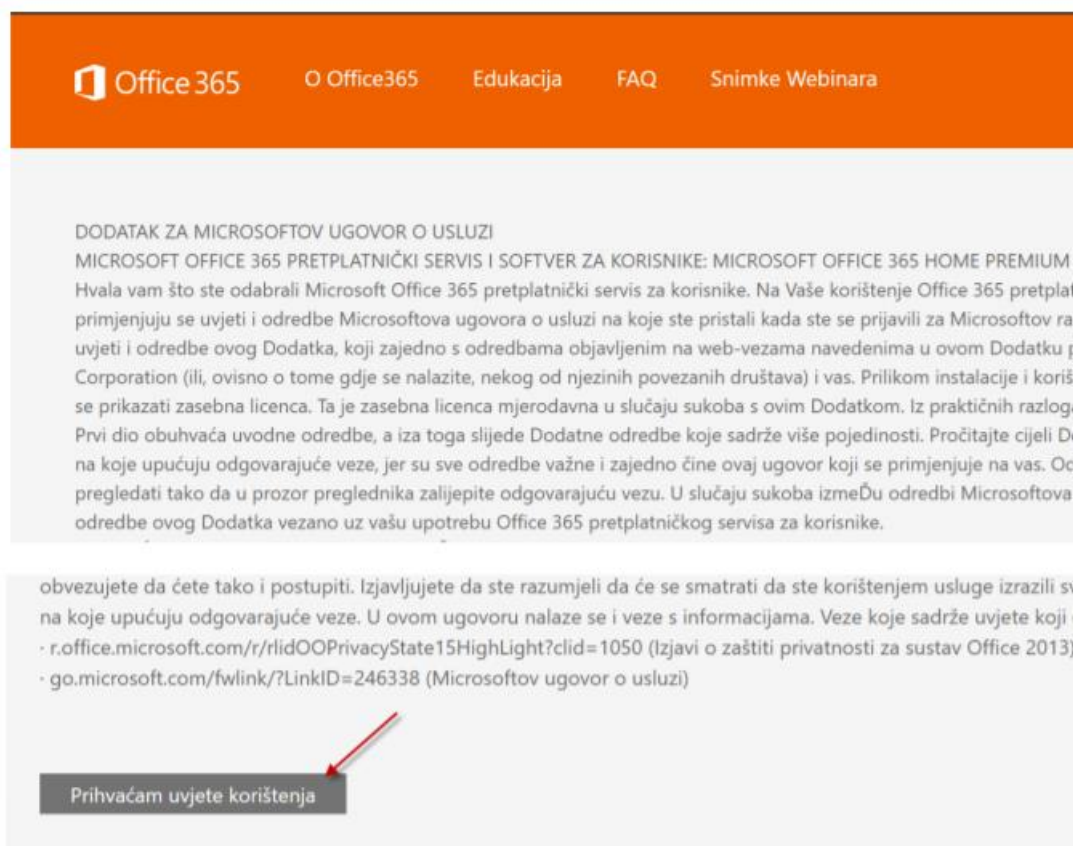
Office 365 O Office365 Edukacija FAQ Snimke Webinara

DODATAK ZA MICROSOFTOV UGOVOR O USLUZI
MICROSOFT OFFICE 365 PRETPLATNIČKI SERVIS I SOFTVER ZA KORISNIKE: MICROSOFT OFFICE 365 HOME PREMIUM
Hvala vam što ste odabrali Microsoft Office 365 pretplatnički servis za korisnike. Na Vaše korištenje Office 365 pretplat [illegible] primjenjuju se uvjeti i odredbe Microsoftova ugovora o usluzi na koje ste pristali kada ste se prijavili za Microsoftov ra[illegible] uvjeti i odredbe ovog Dodatka, koji zajedno s odredbama objavljenim na web-vezama navedenima u ovom Dodatku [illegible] Corporation (ili, ovisno o tome gdje se nalazite, nekog od njezinih povezanih društava) i vas. Prilikom instalacije i koriš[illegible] se prikazati zasebna licenca. Ta je zasebna licenca mjerodavna u slučaju sukoba s ovim Dodatkom. Iz praktičnih razlog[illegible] Prvi dio obuhvaća uvodne odredbe, a iza toga slijede Dodatne odredbe koje sadrže više pojedinosti. Pročitajte cijeli D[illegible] na koje upućuju odgovarajuće veze, jer su sve odredbe važne i zajedno čine ovaj ugovor koji se primjenjuje na vas. O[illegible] pregledati tako da u prozor preglednika zalijepite odgovarajuću vezu. U slučaju sukoba izmeĐu odredbi Microsoftova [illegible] odredbe ovog Dodatka vezano uz vašu upotrebu Office 365 pretplatničkog servisa za korisnike.

obvezujete da ćete tako i postupiti. Izjavljujete da ste razumjeli da će se smatrati da ste korištenjem usluge izrazili s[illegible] na koje upućuju odgovarajuće veze. U ovom ugovoru nalaze se i veze s informacijama. Veze koje sadrže uvjete koji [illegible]
· r.office.microsoft.com/r/rlidOOPrivacyState15HighLight?clid=1050 (Izjavi o zaštiti privatnosti za sustav Office 2013)
· go.microsoft.com/fwlink/?LinkID=246338 (Microsoftov ugovor o usluzi)

Prihvaćam uvjete korištenja